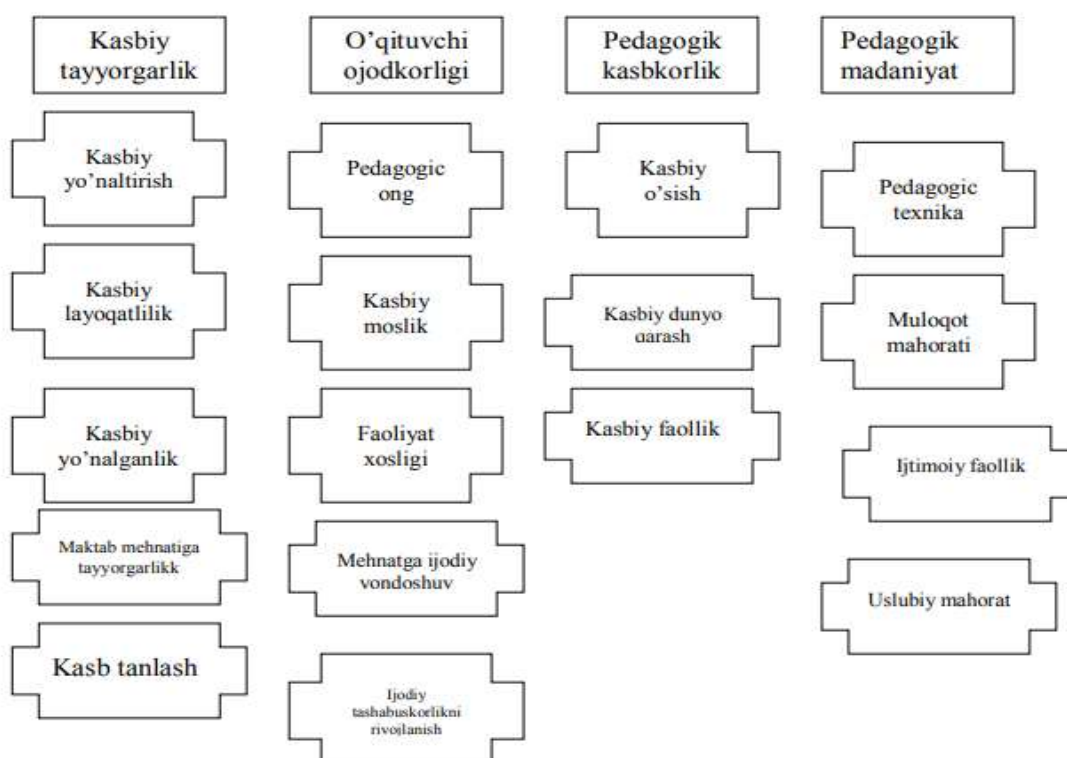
Kasbiy tayyorgarlik

Kasbiy yo'naltirish

Kasbiy layoqatlilik

Kasbiy yo'nalganlik

Maktab mehnatiga tayyorgarlikk

Kasb tanlash

O'qituvchi ojodkorligi

Pedagogic ong

Kasbiy moslik

Faoliyat xosligi

Mehnatga ijodiy vondoshuv

Ijodiy tashabuskorlikni rivojlanish

Pedagogik kasbkorlik

Kasbiy o'sish

Kasbiy dunyo qarash

Kasbiy faollik

Pedagogik madaniyat

Pedagogic texnika

Muloqot mahorati

Ijtimoiy faollik

Uslubiy mahorat